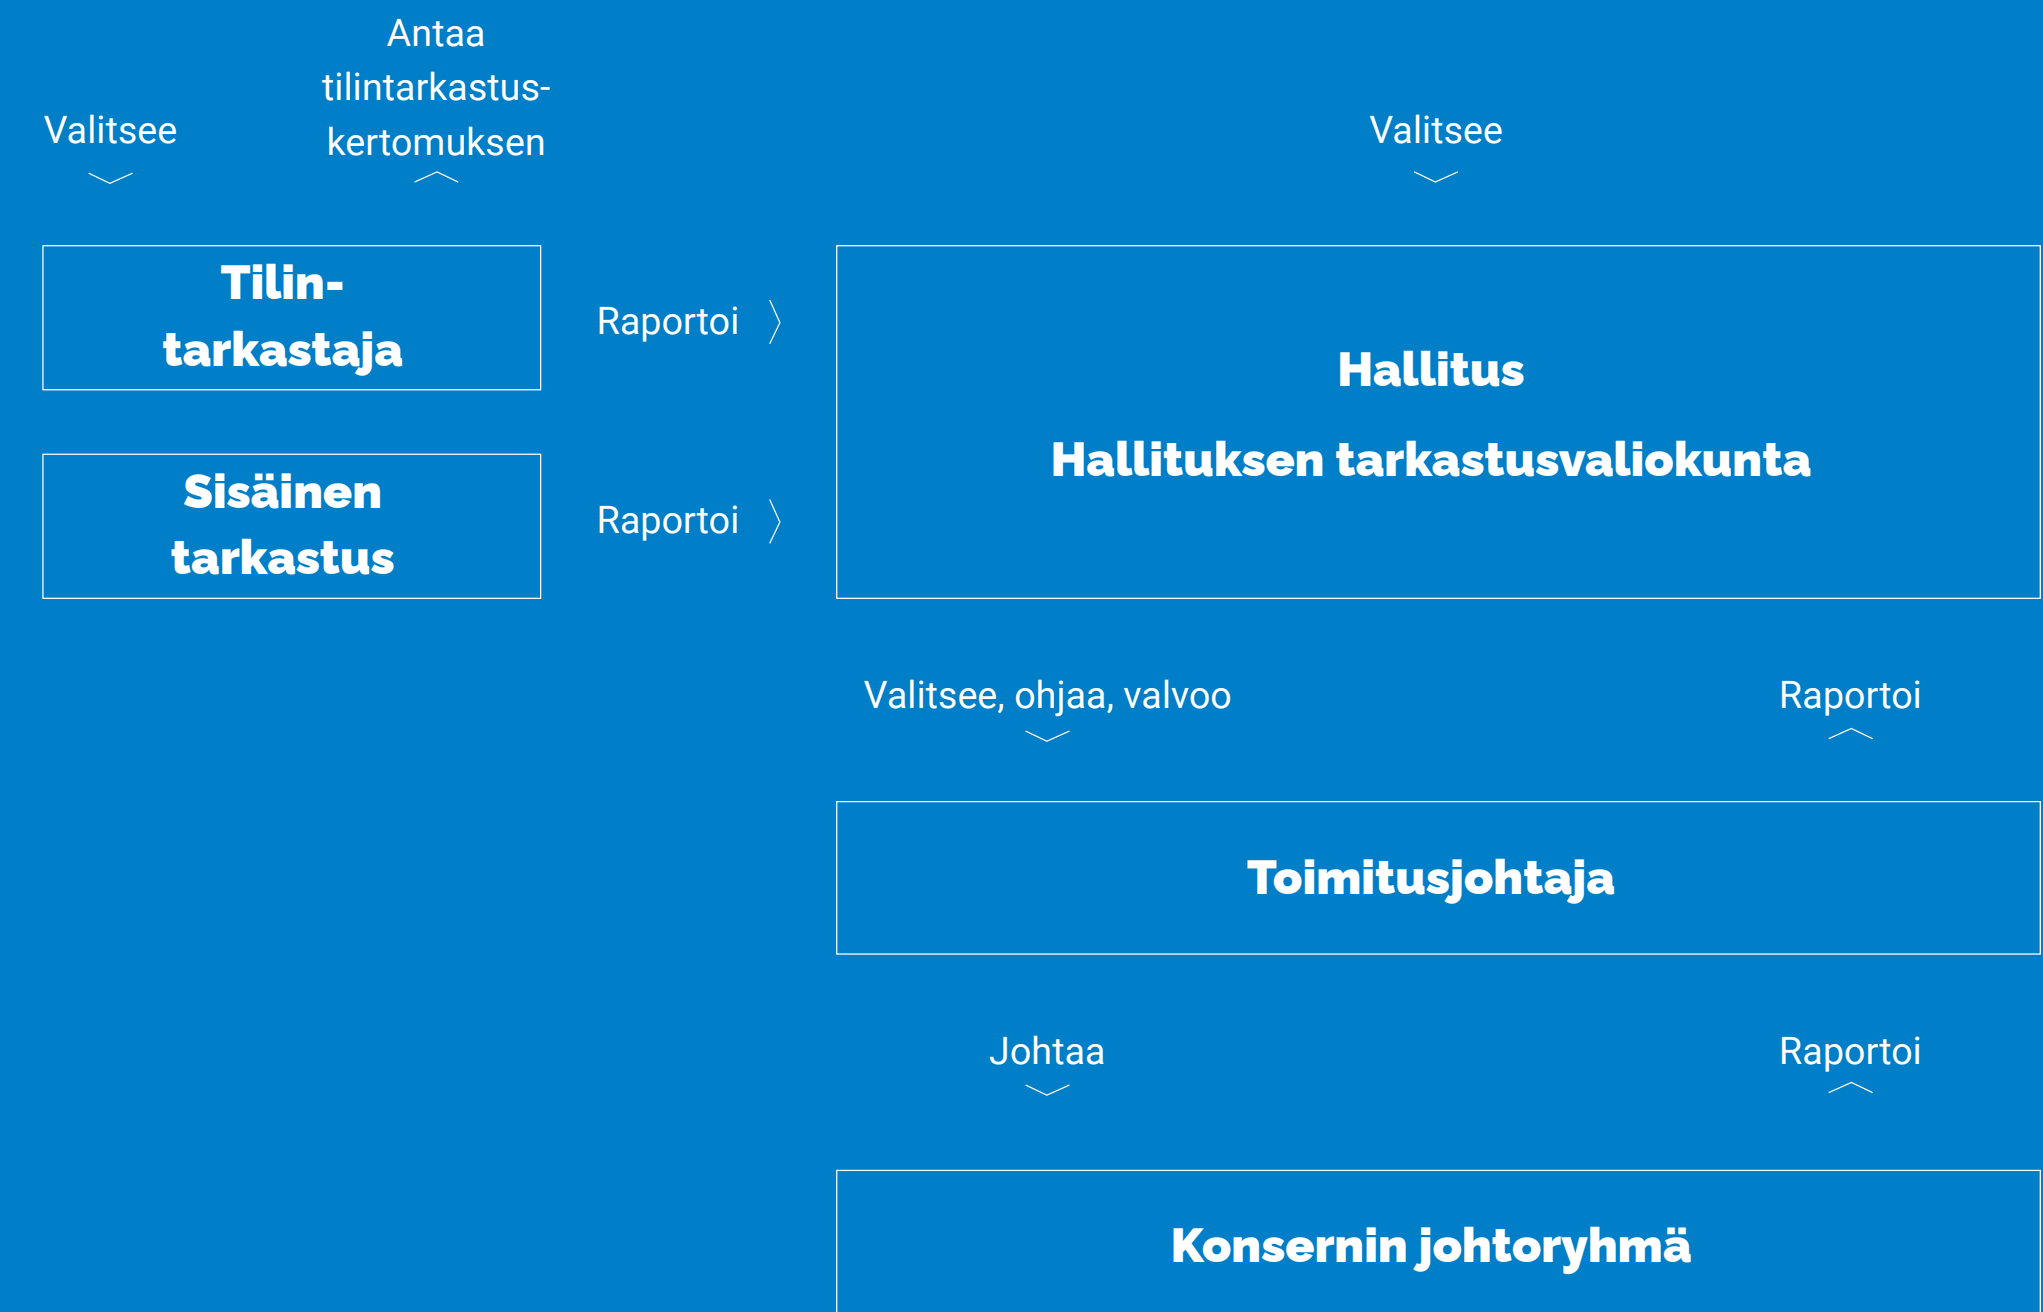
Valitsee

Antaa tilintarkastuskertomuksen

Valitsee

Tilintarkastaja

Raportoi

Sisäinen tarkastus

Raportoi

Hallitus

Hallituksen tarkastusvaliokunta

Valitsee, ohjaa, valvoo

Raportoi

Toimitusjohtaja

Johtaa

Raportoi

Konsernin johtoryhmä